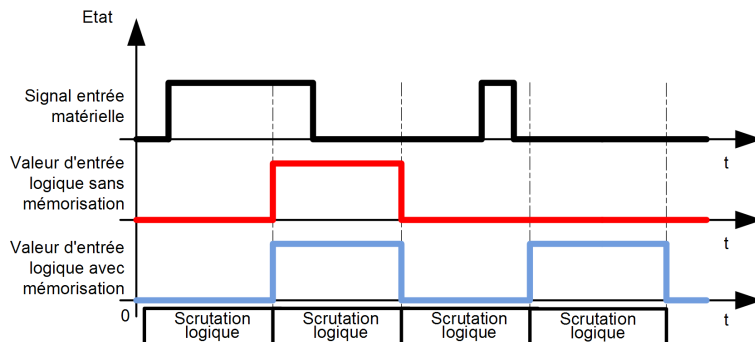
Etat

Signal entrée matérielle

t

Valeur d'entrée logique sans mémorisation

t

Valeur d'entrée logique avec mémorisation

t

0

Scrutation logique

Scrutation logique

Scrutation logique

Scrutation logique